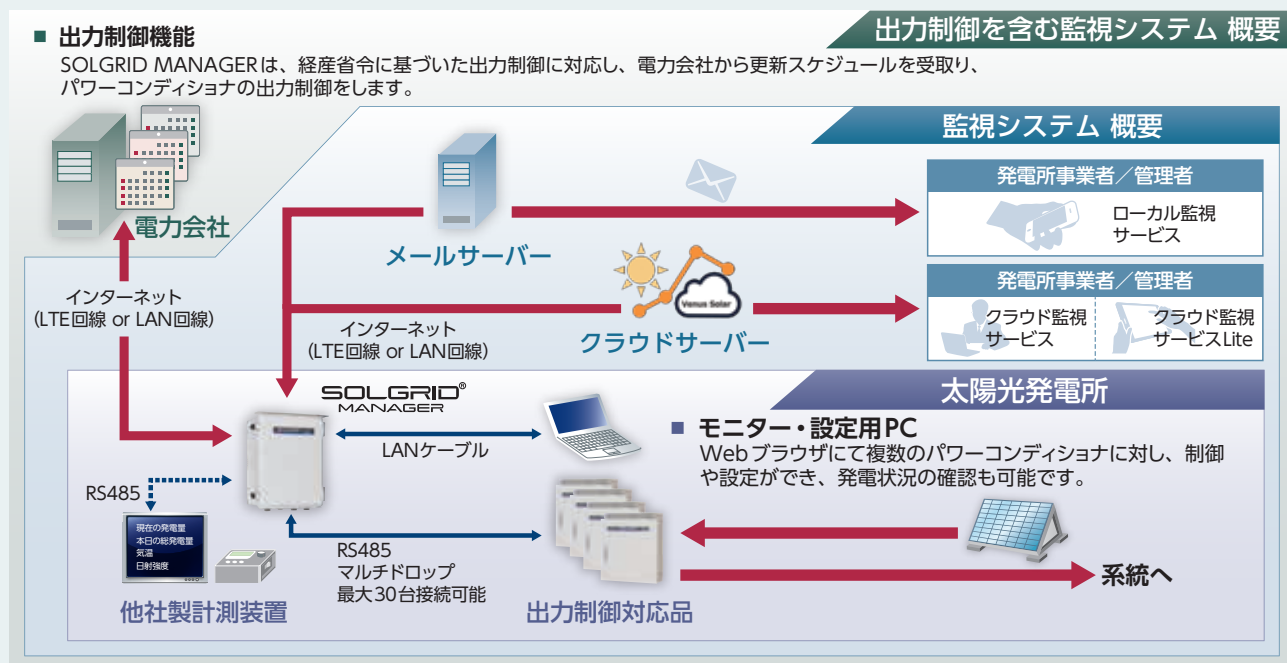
■ 出力制御機能
SOLGRID MANAGERは、経産省令に基づいた出力制御に対応し、電力会社から更新スケジュールを受取り、パワーコンディショナの出力制御をします。

出力制御を含む監視システム 概要

監視システム 概要

電力会社

メールサーバー

発電所事業者／管理者
ローカル監視サービス

発電所事業者／管理者
クラウド監視サービス
クラウド監視サービスLite

Venus Solar

クラウドサーバー

インターネット
(LTE回線 or LAN回線)

インターネット
(LTE回線 or LAN回線)

太陽光発電所

SOLGRID® MANAGER

LANケーブル

■ モニター・設定用PC
Webブラウザにて複数のパワーコンディショナに対し、制御や設定ができ、発電状況の確認も可能です。

RS485

現在の発電量
本日の総発電量
気温
日射強度

RS485
マルチドロップ
最大30台接続可能

系統へ

他社製計測装置

出力制御対応品